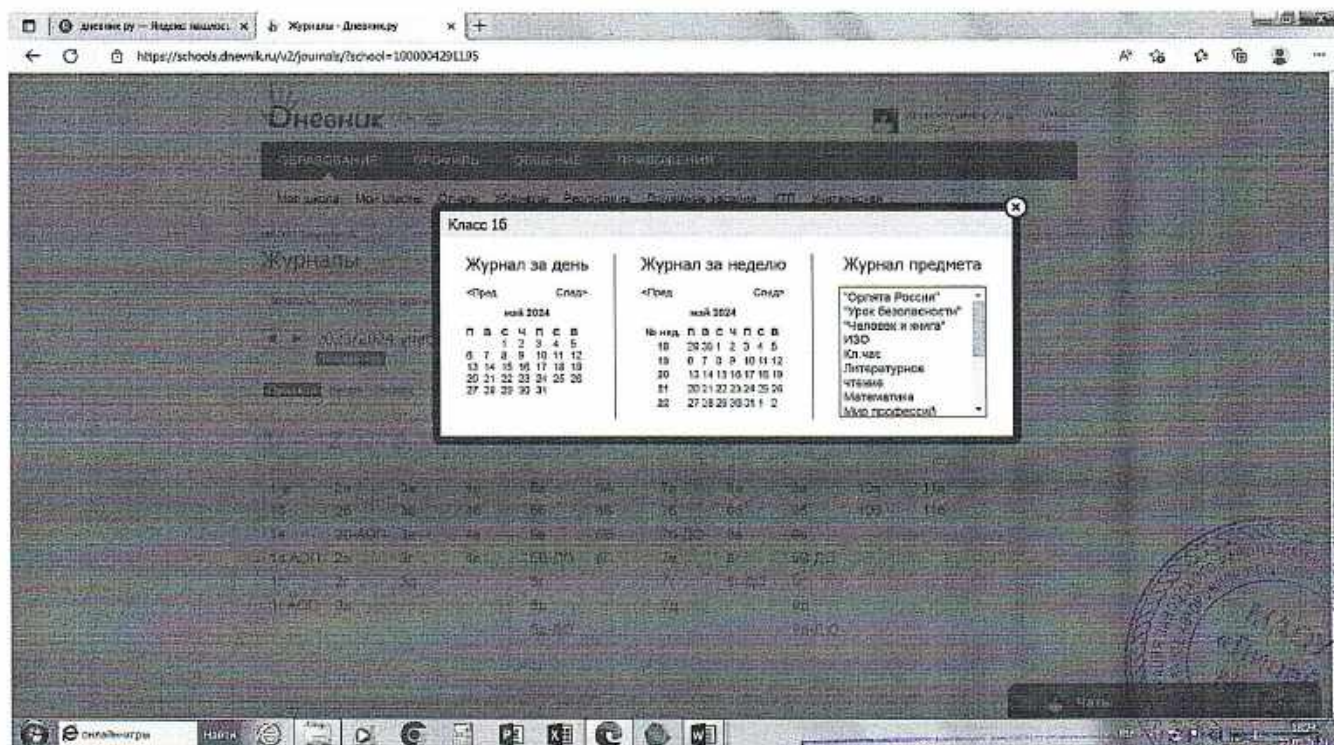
дневник.ру — Яндекс нашлось × Журналы - Дневник.ру ×

https://schools.dnevnik.ru/v2/journals/?school=1000004291195

Дневник

ОБРАЗОВАНИЕ ПРОФИЛЬ ОБЩЕНИЕ ПРИЛОЖЕНИЯ

Моя школа Мои классы Отчеты Журналы Расписание Домашние задания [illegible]

Журналы

Класс 1б

Журнал за день

<Пред След>

май 2024

| п | в | с | ч | п | с | в |
|---|---|---|---|---|---|---|
| | | 1 | 2 | 3 | 4 | 5 |
| 6 | 7 | 8 | 9 | 10 | 11 | 12 |
| 13 | 14 | 15 | 16 | 17 | 18 | 19 |
| 20 | 21 | 22 | 23 | 24 | 25 | 26 |
| 27 | 28 | 29 | 30 | 31 | | |

Журнал за неделю

<Пред След>

май 2024

| № нед. | п | в | с | ч | п | с | в |
|---|---|---|---|---|---|---|---|
| 18 | 29 | 30 | 1 | 2 | 3 | 4 | 5 |
| 19 | 6 | 7 | 8 | 9 | 10 | 11 | 12 |
| 20 | 13 | 14 | 15 | 16 | 17 | 18 | 19 |
| 21 | 20 | 21 | 22 | 23 | 24 | 25 | 26 |
| 22 | 27 | 28 | 29 | 30 | 31 | 1 | 2 |

Журнал предмета

"Орлята России"
"Урок безопасности"
"Человек и книга"
ИЗО
Кл.час
Литературное чтение
Математика
Мир профессий

2023/2024 уч.г.

| 1а | 2а | 3а | 4а | 5а | 6а | 7а | 8а | 9а | 10а | 11а |
|---|---|---|---|---|---|---|---|---|---|---|
| 1б | 2б | 3б | 4б | 5б | 6б | 7б | 8б | 9б | 10б | 11б |
| 1в | 2в АОП | 3в | 4в | 5в | 6в | 7в ЛДП | 8в | 9в | | |
| 1г АОП | 2г | 3г | 4г | 5В ЛДП | 6г | 7г | 8г | 9В ЛДП | | |
| 1 | 2 | 3д | | 5г | | 7 | 8 АОП | 9 | | |
| 1г АОП | 3е | | | 5е | | 7д | | 9д | | |
| | | | | 5д АОП | | | | 9Б ЛДП | | |

Чаты

онлайн игры